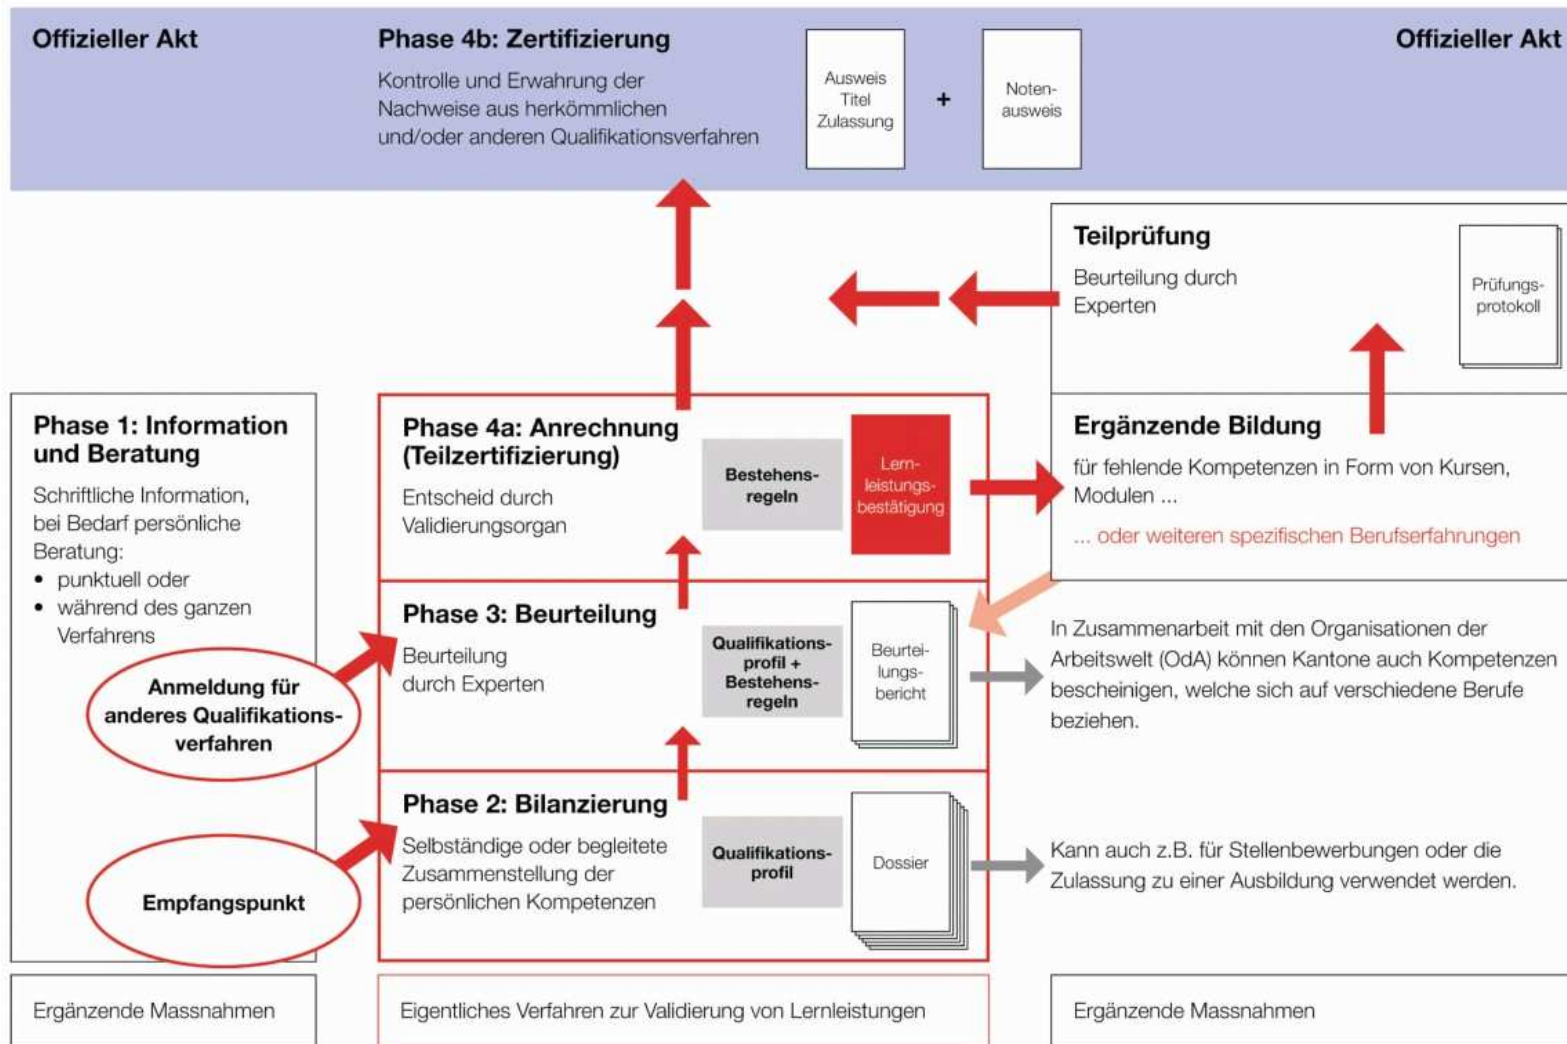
Offizieller Akt

Phase 4b: Zertifizierung

Kontrolle und Erwahrung der Nachweise aus herkömmlichen und/oder anderen Qualifikationsverfahren

Ausweis Titel Zulassung

+

Notenausweis

Offizieller Akt

Teilprüfung

Beurteilung durch Experten

Prüfungsprotokoll

Phase 1: Information und Beratung

Schriftliche Information, bei Bedarf persönliche Beratung:
• punktuell oder
• während des ganzen Verfahrens

Phase 4a: Anrechnung (Teilzertifizierung)

Entscheid durch Validierungsorgan

Bestehensregeln

Lernleistungsbestätigung

Ergänzende Bildung

für fehlende Kompetenzen in Form von Kursen, Modulen ...

... oder weiteren spezifischen Berufserfahrungen

Phase 3: Beurteilung

Beurteilung durch Experten

Qualifikationsprofil + Bestehensregeln

Beurteilungsbericht

In Zusammenarbeit mit den Organisationen der Arbeitswelt (OdA) können Kantone auch Kompetenzen bescheinigen, welche sich auf verschiedene Berufe beziehen.

Anmeldung für anderes Qualifikationsverfahren

Phase 2: Bilanzierung

Selbständige oder begleitete Zusammenstellung der persönlichen Kompetenzen

Qualifikationsprofil

Dossier

Kann auch z.B. für Stellenbewerbungen oder die Zulassung zu einer Ausbildung verwendet werden.

Empfangspunkt

Ergänzende Massnahmen

Eigentliches Verfahren zur Validierung von Lernleistungen

Ergänzende Massnahmen